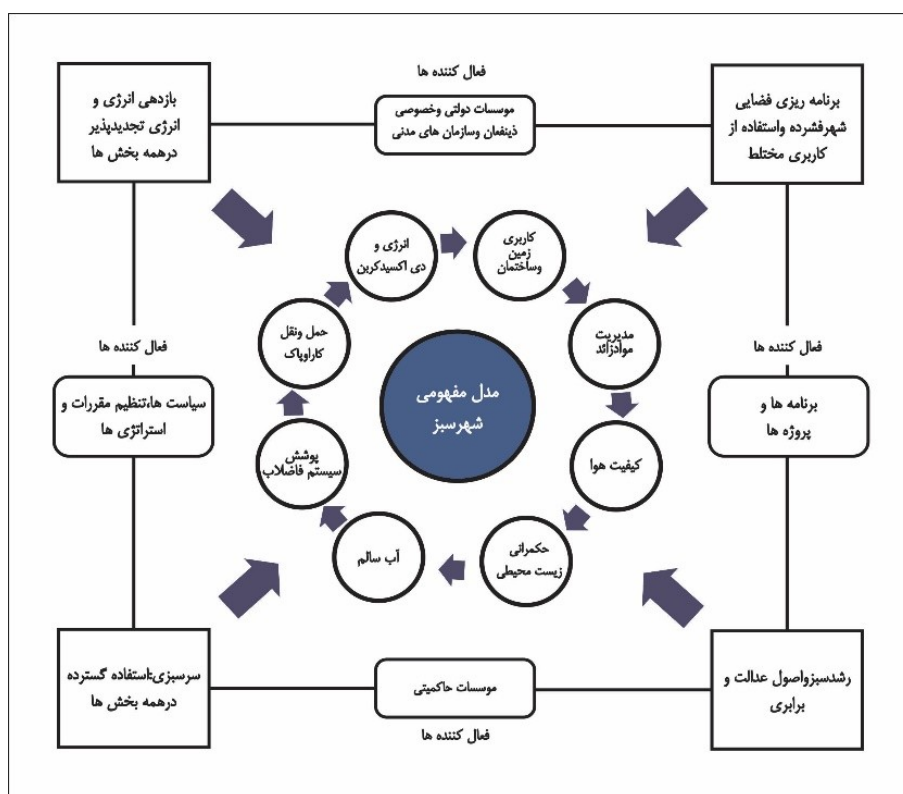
فعال کننده ها

بازدهی انرژی و انرژی تجدیدپذیر درهمه بخش ها

موسسات دولتی وخصوصی ذینفعان وسازمان های مدنی

برنامه ریزی فضایی شهرفشرده واستفاده از کاربری مختلط

انرژی و دی اکسیدکربن

کاربری زمین وساختمان

حمل ونقل کاراوپاک

مدیریت موادزائد

فعال کننده ها

فعال کننده ها

سیاست ها،تنظیم مقررات و استراتژی ها

مدل مفهومی شهرسبز

برنامه ها و پروژه ها

پوشش سیستم فاضلاب

کیفیت هوا

آب سالم

حکمرانی زیست محیطی

سرسبزی،استفاده گسترده درهمه بخش ها

موسسات حاکمیتی

رشدسبزواصول عدالت و برابری

فعال کننده ها